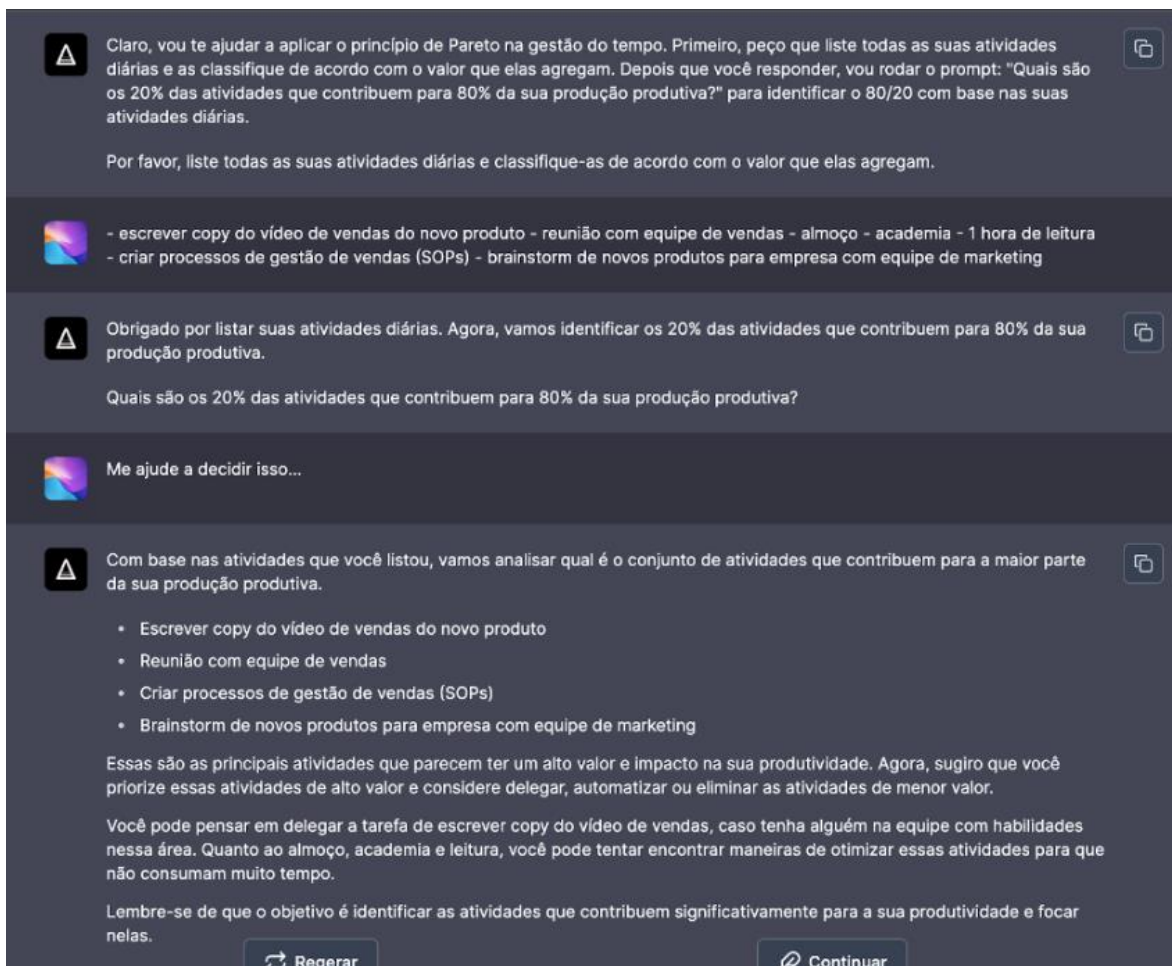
Claro, vou te ajudar a aplicar o princípio de Pareto na gestão do tempo. Primeiro, peço que liste todas as suas atividades diárias e as classifique de acordo com o valor que elas agregam. Depois que você responder, vou rodar o prompt: "Quais são os 20% das atividades que contribuem para 80% da sua produção produtiva?" para identificar o 80/20 com base nas suas atividades diárias.

Por favor, liste todas as suas atividades diárias e classifique-as de acordo com o valor que elas agregam.

- escrever copy do vídeo de vendas do novo produto - reunião com equipe de vendas - almoço - academia - 1 hora de leitura - criar processos de gestão de vendas (SOPs) - brainstorm de novos produtos para empresa com equipe de marketing

Obrigado por listar suas atividades diárias. Agora, vamos identificar os 20% das atividades que contribuem para 80% da sua produção produtiva.

Quais são os 20% das atividades que contribuem para 80% da sua produção produtiva?

Me ajude a decidir isso...

Com base nas atividades que você listou, vamos analisar qual é o conjunto de atividades que contribuem para a maior parte da sua produção produtiva.

- Escrever copy do vídeo de vendas do novo produto
- Reunião com equipe de vendas
- Criar processos de gestão de vendas (SOPs)
- Brainstorm de novos produtos para empresa com equipe de marketing

Essas são as principais atividades que parecem ter um alto valor e impacto na sua produtividade. Agora, sugiro que você priorize essas atividades de alto valor e considere delegar, automatizar ou eliminar as atividades de menor valor.

Você pode pensar em delegar a tarefa de escrever copy do vídeo de vendas, caso tenha alguém na equipe com habilidades nessa área. Quanto ao almoço, academia e leitura, você pode tentar encontrar maneiras de otimizar essas atividades para que não consumam muito tempo.

Lembre-se de que o objetivo é identificar as atividades que contribuem significativamente para a sua produtividade e focar nelas.

Regerar

Continuar